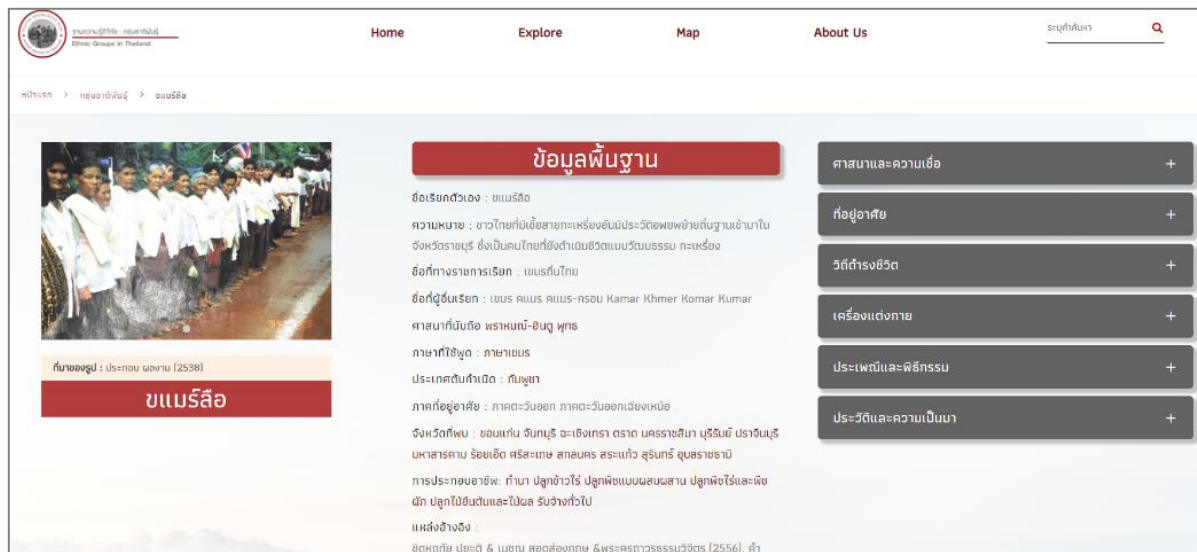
ฐานความรู้กลุ่มชาติพันธุ์ในประเทศไทย
Ethnic Groups in Thailand

Home Explore Map About Us

ระบุคำค้นหา

หน้าแรก > กลุ่มชาติพันธุ์ > ขแมร์ลือ

ที่มาของรูป : ประกอบ ผลงาม (2538)

ขแมร์ลือ

ข้อมูลพื้นฐาน

ชื่อเรียกตัวเอง : ขแมร์ลือ

ความหมาย : ชาวไทยที่มีเชื้อสายกะเหรี่ยงซึ่งมีประวัติอพยพย้ายถิ่นฐานเข้ามาในจังหวัดราชบุรี ซึ่งเป็นคนไทยที่ยังดำเนินชีวิตแบบวัฒนธรรม กะเหรี่ยง

ชื่อที่ทางราชการเรียก : เขมรถิ่นไทย

ชื่อที่ผู้อื่นเรียก : เขมร คแมร คแมร-กรอม Kamar Khmer Komar Kumar

ศาสนาที่นับถือ พราหมณ์-ฮินดู พุทธ

ภาษาที่ใช้พูด : ภาษาเขมร

ประเทศต้นกำเนิด : กัมพูชา

ภาคที่อยู่อาศัย : ภาคตะวันออก ภาคตะวันออกเฉียงเหนือ

จังหวัดที่พบ : ขอนแก่น จันทบุรี ฉะเชิงเทรา ตราด นครราชสีมา บุรีรัมย์ ปราจีนบุรี มหาสารคาม ร้อยเอ็ด ศรีสะเกษ สกลนคร สระแก้ว สุรินทร์ อุบลราชธานี

การประกอบอาชีพ: ทำนา ปลูกข้าวไร่ ปลูกพืชแบบผสมผสาน ปลูกพืชไร่และพืชผัก ปลูกไม้ยืนต้นและไม้ผล รับจ้างทั่วไป

แหล่งอ้างอิง :

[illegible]

ศาสนาและความเชื่อ +
ที่อยู่อาศัย +
วิถีดำรงชีวิต +
เครื่องแต่งกาย +
ประเพณีและพิธีกรรม +
ประวัติและความเป็นมา +